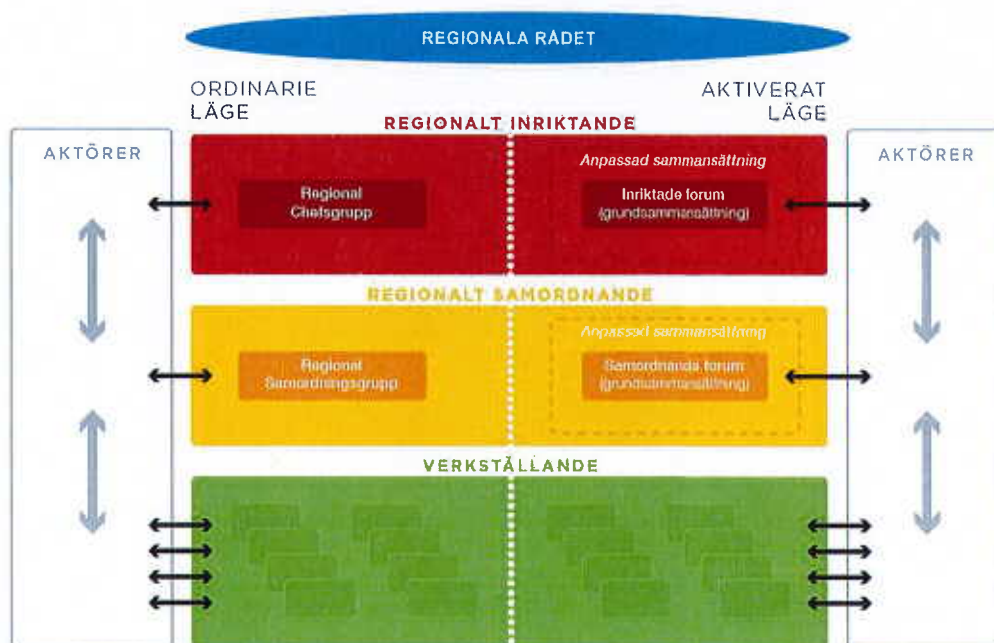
REGIONALA RÅDET

ORDINARIE LÄGE

AKTIVERAT LÄGE

AKTÖRER

AKTÖRER

REGIONALT INRIKTANDE

Regional Chefsgrupp

Anpassad sammansättning

Inriktade forum (grundsammansättning)

REGIONALT SAMORDNANDE

Regional Samordningsgrupp

Anpassad sammansättning

Samordnande forum (grundsammansättning)

VERKSTÄLLANDE